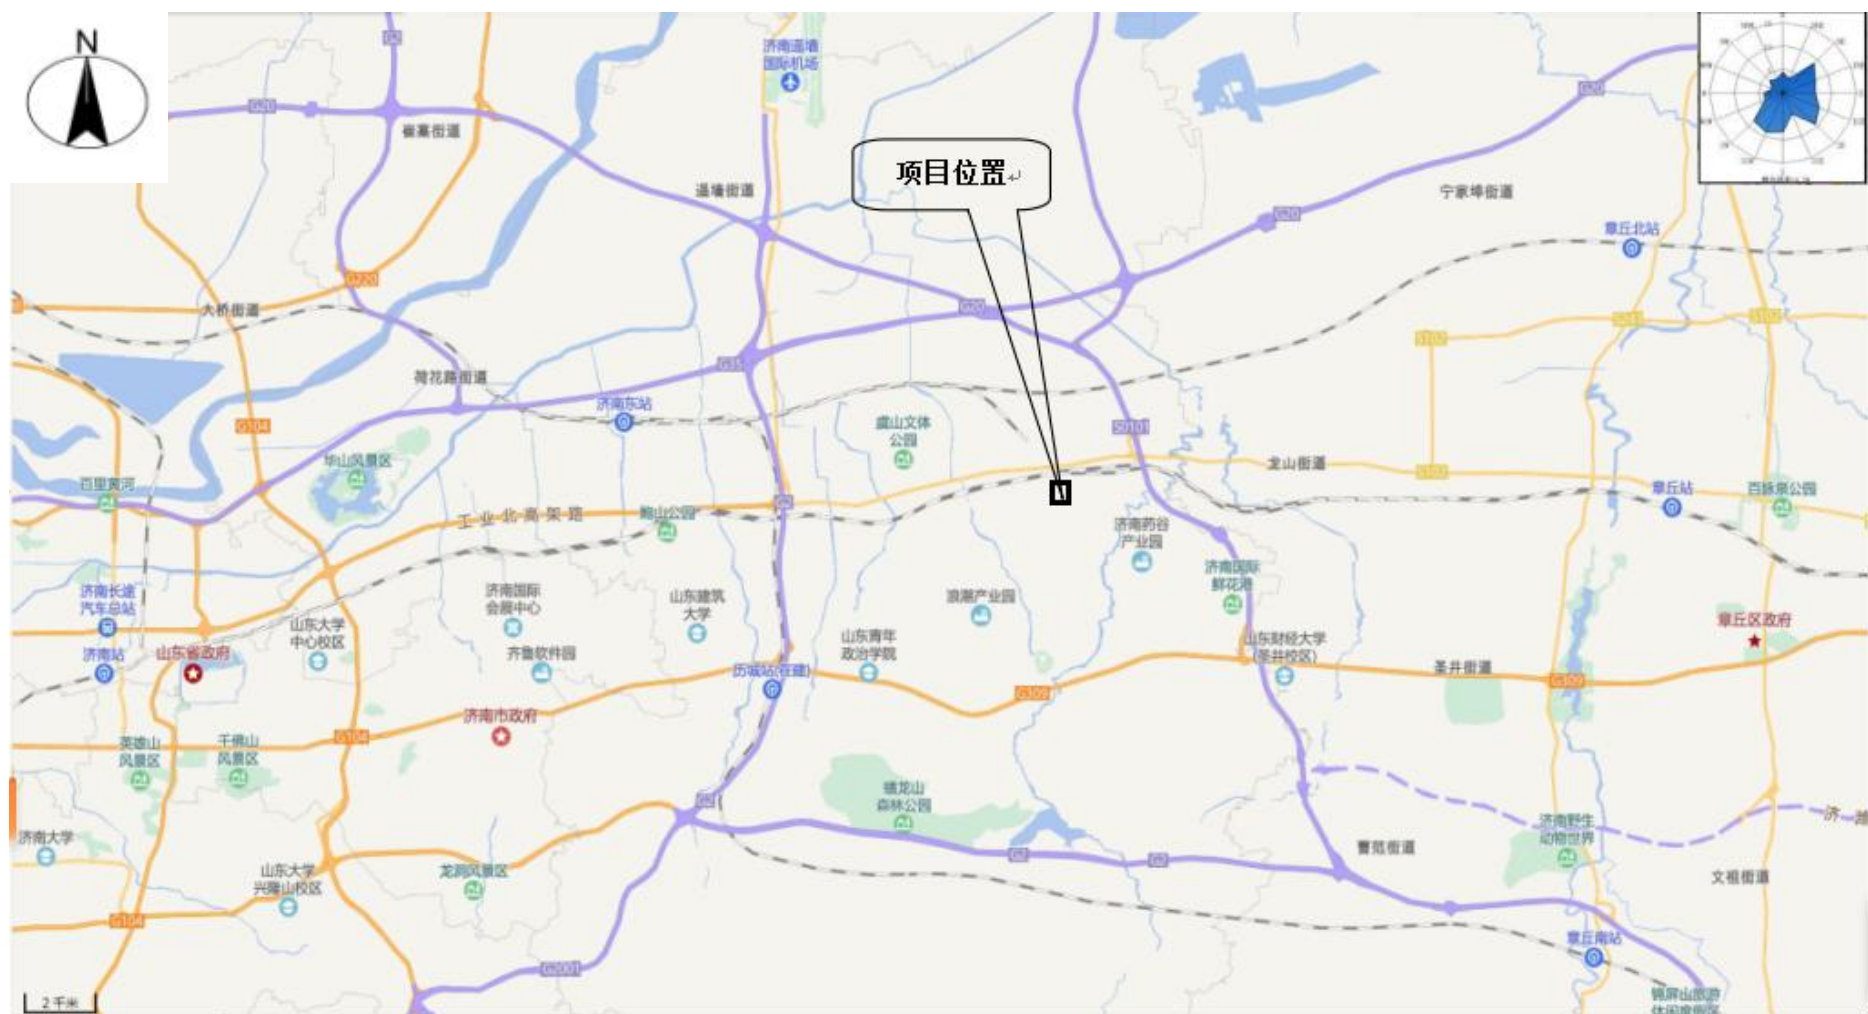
N

项目位置

济南遥墙国际机场

G20

崔寨街道

遥墙街道

宁家埠街道

章丘北站

G220

大桥街道

G35

荷花路街道

济南东站

G104

华山风景区

虞山文体公园

G101

龙山街道

百里黄河

工业北高架路

鲍山公园

济南药谷产业园

济南国际鲜花港

章丘站

百脉泉公园

济南长途汽车总站

济南国际会展中心

山东建筑大学

浪潮产业园

山东大学中心校区

齐鲁软件园

山东青年政治学院

山东财经大学(圣井校区)

章丘区政府

济南站

山东省政府

历城站(在建)

G309

圣井街道

G309

济南市政府

英雄山风景区

千佛山风景区

G104

G2

蟠龙山森林公园

济南野生动物世界

济南大学

曹范街道

文祖街道

山东大学兴隆山校区

龙洞风景区

G2001

章丘南站

锦屏山旅游休闲度假区

2千米

济